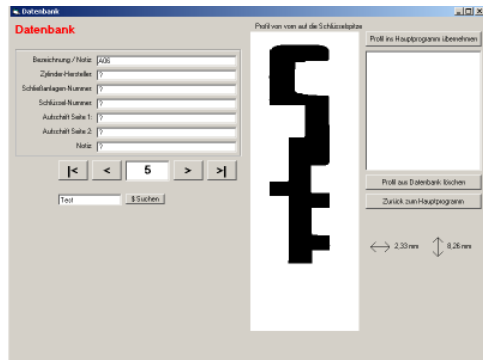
Datenbank

Datenbank

Profil von vorn auf die Schlüsselspitze

Profil ins Hauptprogramm übernehmen

Bezeichnung / Notiz: A06
Zylinder-Hersteller: ?
Schließanlagen-Nummer: ?
Schlüssel-Nummer: ?
Aufschrift Seite 1: ?
Aufschrift Seite 2: ?
Notiz: ?

|< < 5 > >|

Test $ Suchen

Profil aus Datenbank löschen

Zurück zum Hauptprogramm

2,33 mm 8,26 mm